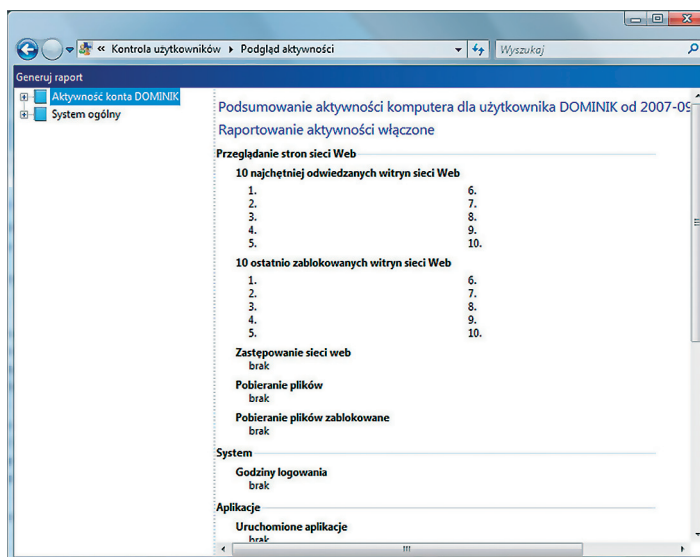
« Kontrola użytkowników ▸ Podgląd aktywności

Wyszukaj

Generuj raport

Aktywność konta DOMINIK

System ogólny

Podsumowanie aktywności komputera dla użytkownika DOMINIK od 2007-0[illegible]

Raportowanie aktywności włączone

Przeglądanie stron sieci Web

10 najchętniej odwiedzanych witryn sieci Web

1.
2.
3.
4.
5.

6.
7.
8.
9.
10.

10 ostatnio zablokowanych witryn sieci Web

1.
2.
3.
4.
5.

6.
7.
8.
9.
10.

Zastępowanie sieci web
brak

Pobieranie plików
brak

Pobieranie plików zablokowane
brak

System

Godziny logowania
brak

Aplikacje

Uruchomione aplikacje
brak